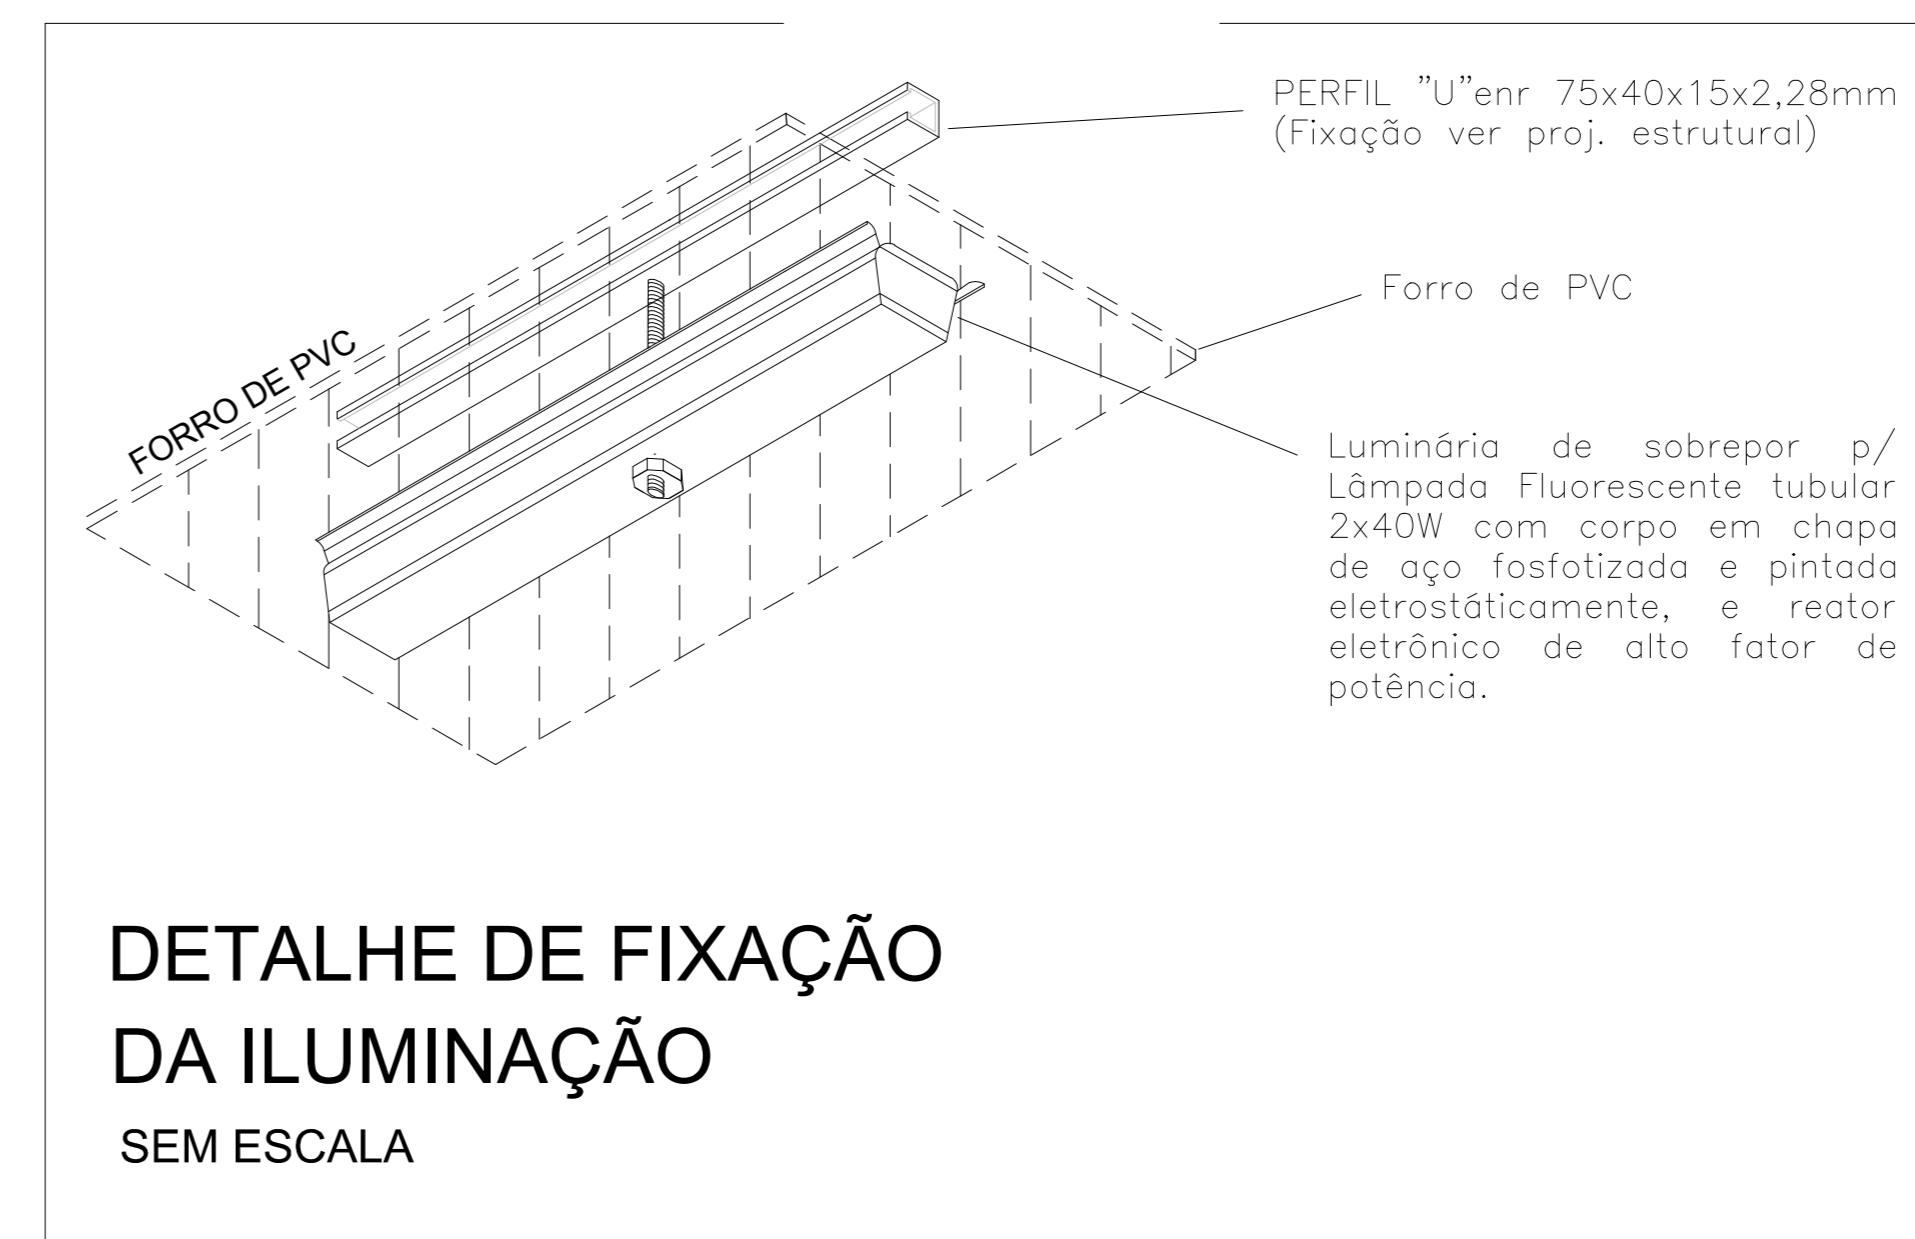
PERFIL "U"enr 75x40x15x2,28mm
(Fixação ver proj. estrutural)

Forro de PVC

FORRO DE PVC

Luminária de sobrepor p/ Lâmpada Fluorescente tubular 2x40W com corpo em chapa de aço fosfotizada e pintada eletrostáticamente, e reator eletrônico de alto fator de potência.

DETALHE DE FIXAÇÃO
DA ILUMINAÇÃO
SEM ESCALA